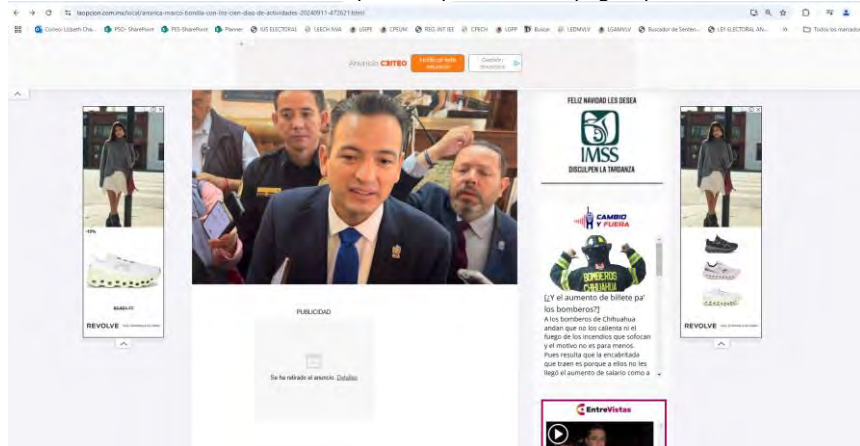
laopcion.com.mx/local/arranca-marco-bonilla-con-los-cien-dias-de-actividades-20240911-472621.html

Correo: Lizbeth Cha... PSO- SharePoint PES-SharePoint Planner IUS ELECTORAL LEECH IVAA UGPE CPEUM REG.INT IEE CPECH UGPP Buscar LEDMVLV LGAMVLV Buscador de Senten... LEY ELECTORAL AN... Todos los marcadores

Anuncios CRITEO

FELIZ NAVIDAD LES DESEA

IMSS

DISCULPEN LA TARDANZA

CAMBIO Y FUERA

BOMBEROS CHIHUAHUA

[¿Y el aumento de billete pa' los bomberos?]

A los bomberos de Chihuahua andan que no los calienta ni el fuego de los incendios que sofocan y el motivo no es para menos. Pues resulta que la encabritada que traen es porque a ellos no les llegó el aumento de salario como a

PUBLICIDAD

Se ha retirado el anuncio. Detalles

EntreVistas

-10%

REVOLVE

REVOLVE